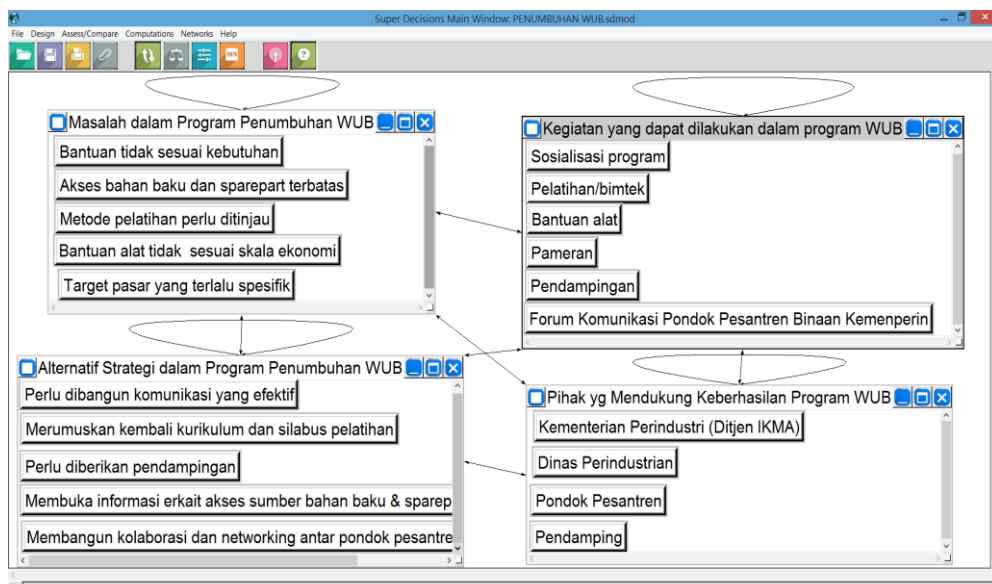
Super Decisions Main Window: PENUMBUHAN WUB.sdmod

File Design Assess/Compare Computations Networks Help

Masalah dalam Program Penumbuhan WUB

Bantuan tidak sesuai kebutuhan

Akses bahan baku dan sparepart terbatas

Metode pelatihan perlu ditinjau

Bantuan alat tidak sesuai skala ekonomi

Target pasar yang terlalu spesifik

Kegiatan yang dapat dilakukan dalam program WUB

Sosialisasi program

Pelatihan/bimtek

Bantuan alat

Pameran

Pendampingan

Forum Komunikasi Pondok Pesantren Binaan Kemenperin

Alternatif Strategi dalam Program Penumbuhan WUB

Perlu dibangun komunikasi yang efektif

Merumuskan kembali kurikulum dan silabus pelatihan

Perlu diberikan pendampingan

Membuka informasi erkait akses sumber bahan baku & sparep

Membangun kolaborasi dan networking antar pondok pesantre

Pihak yg Mendukung Keberhasilan Program WUB

Kementerian Perindustri (Ditjen IKMA)

Dinas Perindustrian

Pondok Pesantren

Pendamping